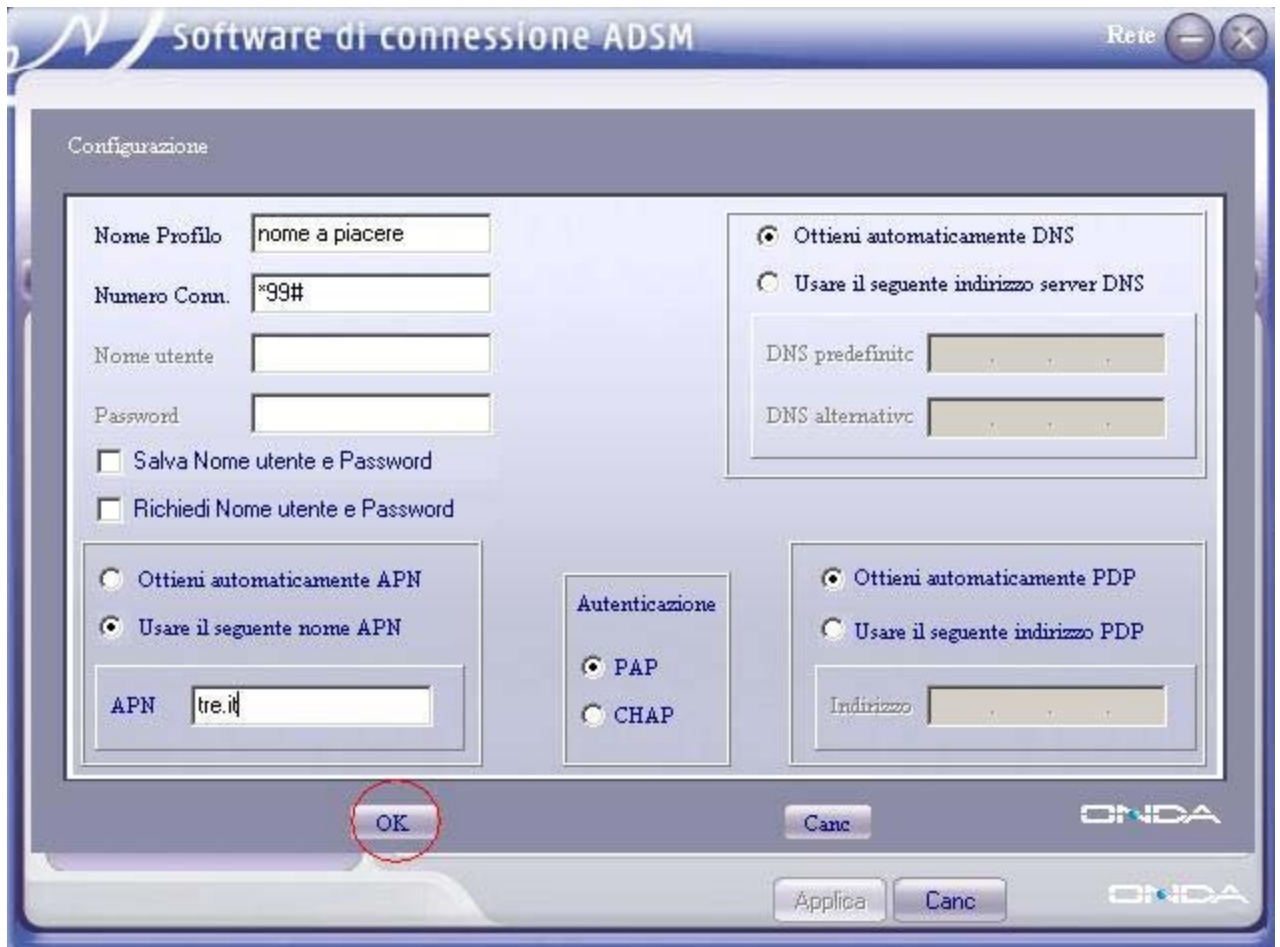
Software di connessione ADSM

Rete

Configurazione

Nome Profilo nome a piacere

Numero Conn. *99#

Nome utente

Password

Salva Nome utente e Password

Richiedi Nome utente e Password

Ottieni automaticamente DNS

Usare il seguente indirizzo server DNS

DNS predefinitc

DNS alternativc

Ottieni automaticamente APN

Usare il seguente nome APN

APN tre.it

Autenticazione

PAP

CHAP

Ottieni automaticamente PDP

Usare il seguente indirizzo PDP

Indirizzo

OK

Canc

ONDA

Applica

Canc

ONDA